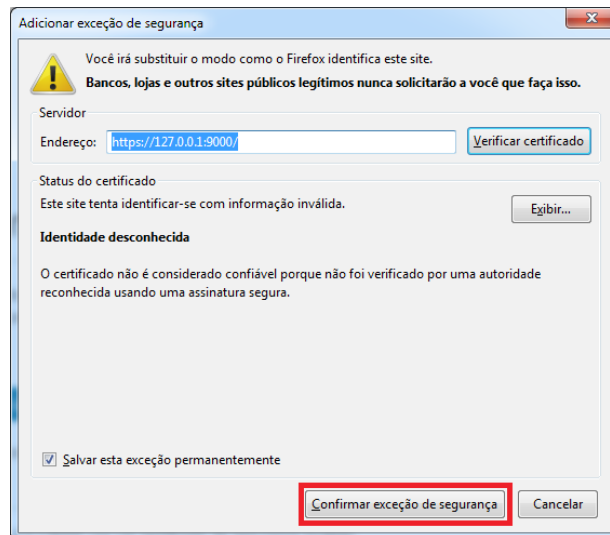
Adicionar exceção de segurança

Você irá substituir o modo como o Firefox identifica este site.
Bancos, lojas e outros sites públicos legítimos nunca solicitarão a você que faça isso.

Servidor
Endereço: https://127.0.0.1:9000/
Verificar certificado

Status do certificado
Este site tenta identificar-se com informação inválida.
Exibir...

Identidade desconhecida

O certificado não é considerado confiável porque não foi verificado por uma autoridade reconhecida usando uma assinatura segura.

Salvar esta exceção permanentemente

Confirmar exceção de segurança
Cancelar